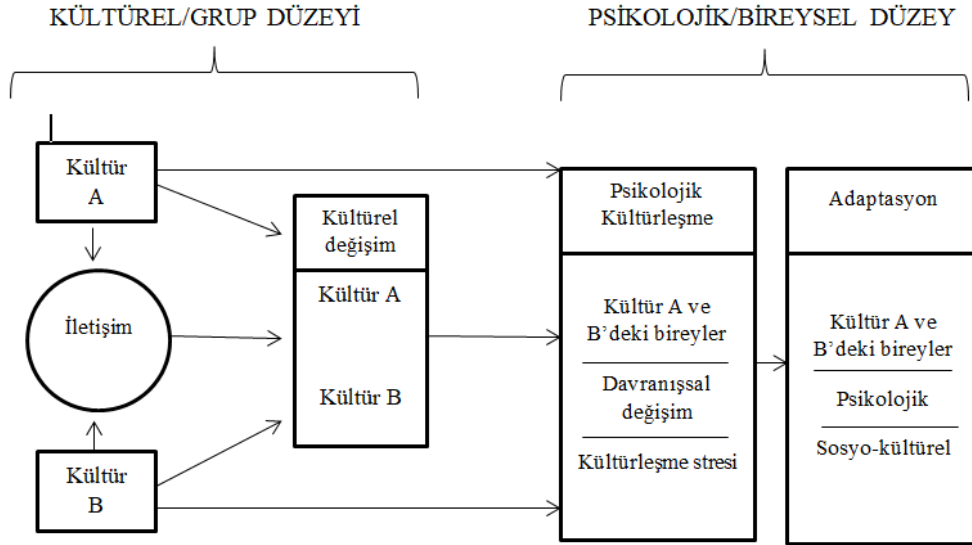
KÜLTÜREL/GRUP DÜZEYİ

PSİKOLOJİK/BİREYSEL DÜZEY

Kültür A

İletişim

Kültür B

Kültürel değişim

Kültür A

Kültür B

Psikolojik Kültürleşme

Kültür A ve B'deki bireyler

Davranışsal değişim

Kültürleşme stresi

Adaptasyon

Kültür A ve B'deki bireyler

Psikolojik

Sosyo-kültürel